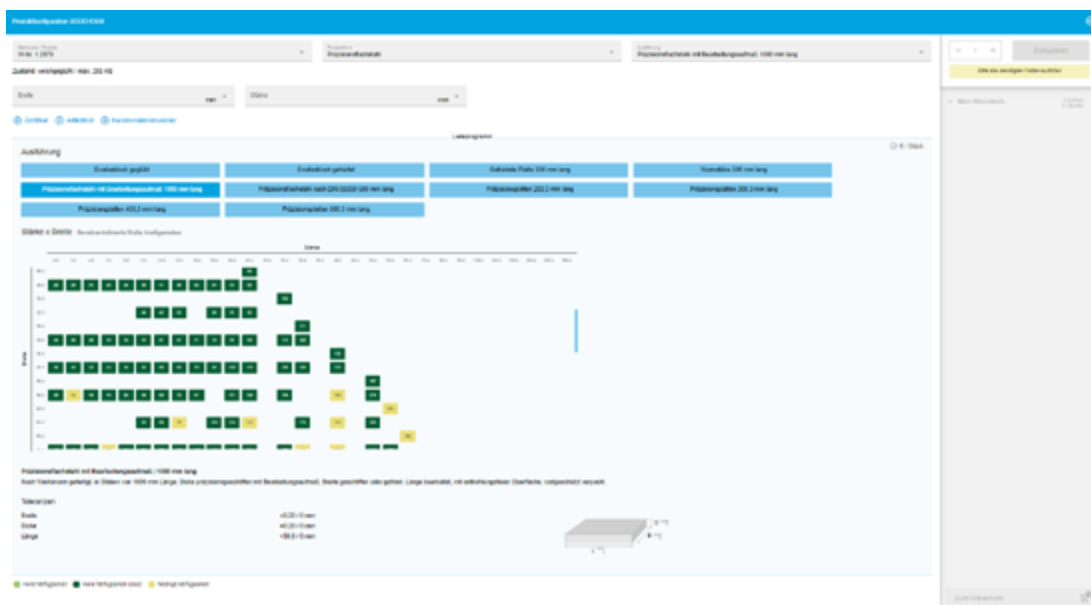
Produktkonfigurator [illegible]

Werkstoff
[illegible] 1.2379

Produkt
Präzisionsflachstahl

Ausführung
Präzisionsflachstahl mit Bearbeitungszugabe 1000 mm lang

Zustand: weichgeglüht / max. 255 HB

Breite
mm

Stärke
mm

Zertifikat Artikeltext Kundenmaterialnummer

Ausführung

Bandstahl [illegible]

Präzisionsflachstahl mit Bearbeitungszugabe 1000 mm lang

Präzisionsplatten 400,0 mm lang

Stärke x Breite

Präzisionsflachstahl mit Bearbeitungszugabe 1000 mm lang

Toleranzen

Breite
Dicke
Länge

Mein Warenkorb

Zum Warenkorb